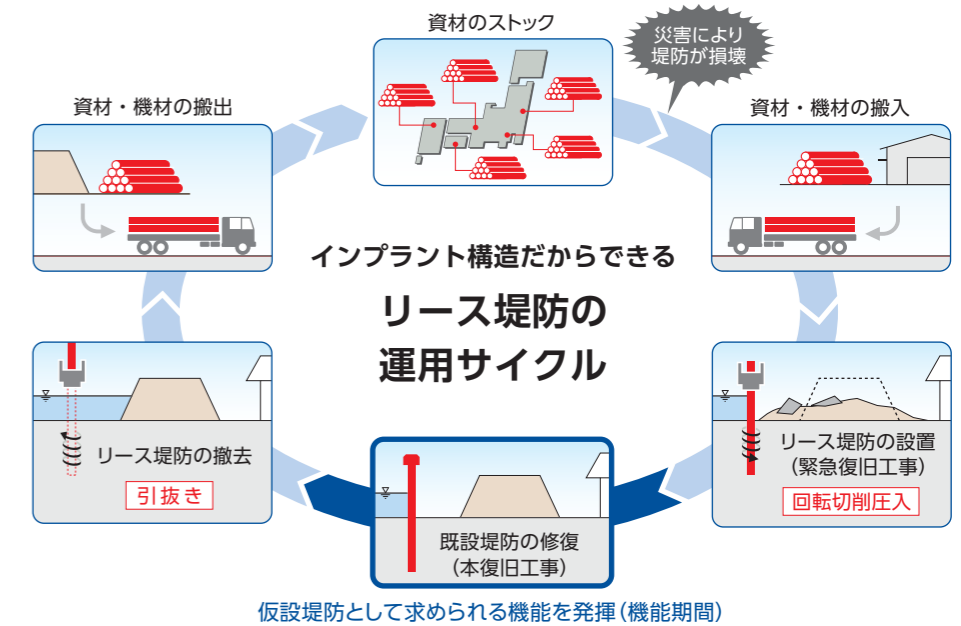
資材のストック

災害により堤防が損壊

資材・機材の搬出

資材・機材の搬入

インプラント構造だからできる

リース堤防の運用サイクル

リース堤防の撤去

引抜き

リース堤防の設置（緊急復旧工事）

回転切削圧入

既設堤防の修復（本復旧工事）

仮設堤防として求められる機能を発揮（機能期間）